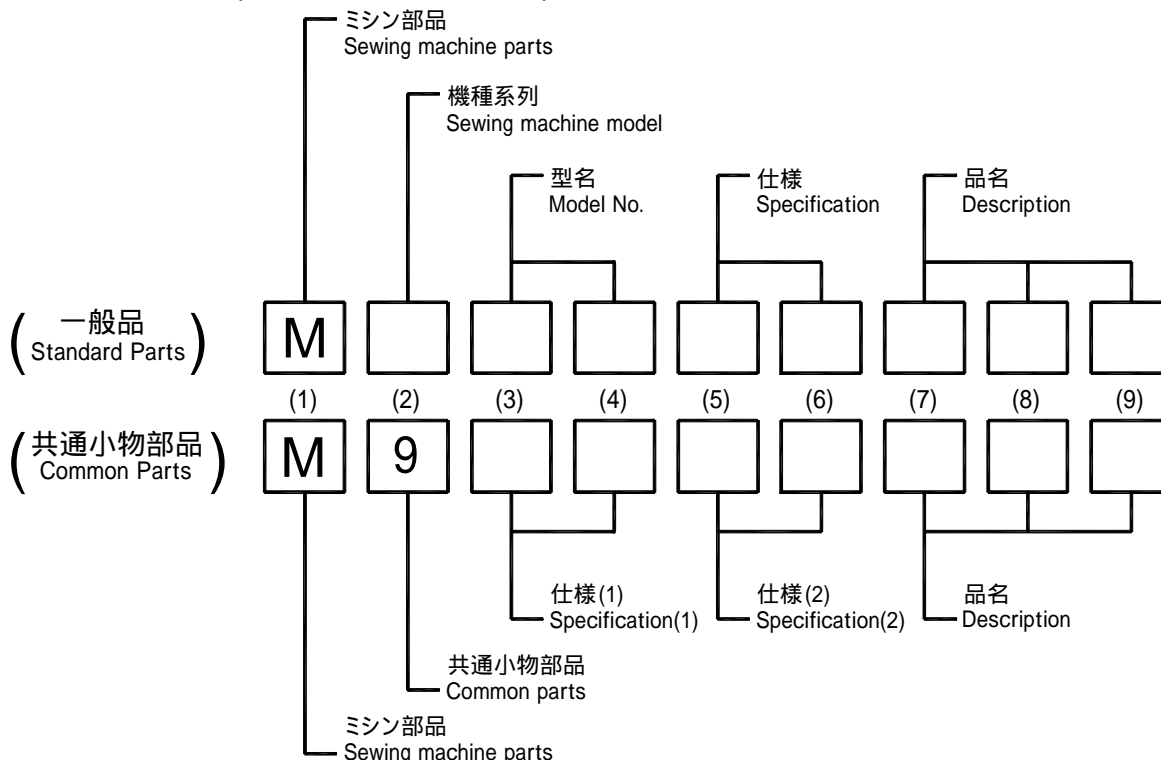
ミシン部品
Sewing machine parts

機種系列
Sewing machine model

型名
Model No.

仕様
Specification

品名
Description

(一般品
Standard Parts)

M

(1) (2) (3) (4) (5) (6) (7) (8) (9)

(共通小物部品
Common Parts)

M 9

仕様(1)
Specification(1)

仕様(2)
Specification(2)

品名
Description

共通小物部品
Common parts

ミシン部品
Sewing machine parts